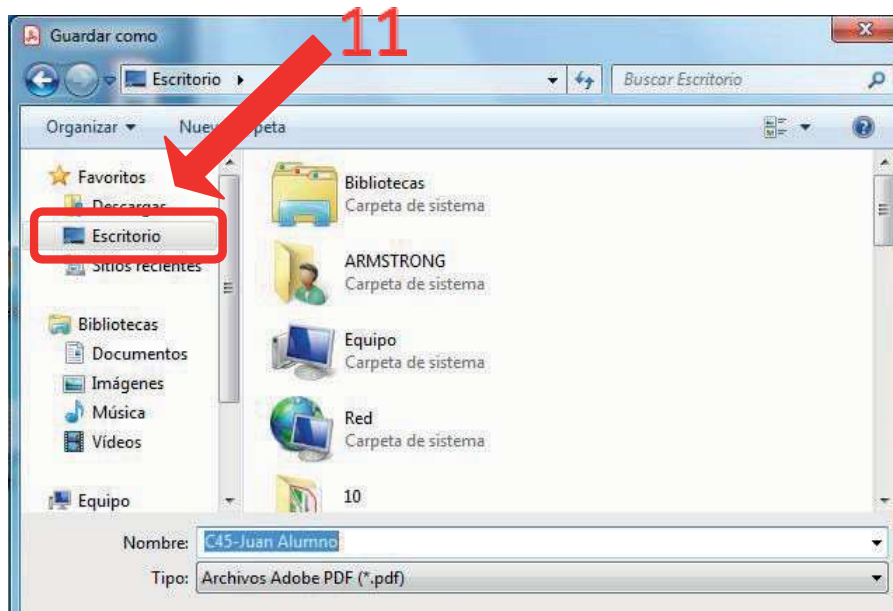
Guardar como

11

Escritorio

Buscar Escritorio

Organizar ▾ Nue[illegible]peta

Favoritos
Descargas
Escritorio
Sitios recientes

Bibliotecas
Documentos
Imágenes
Música
Vídeos

Equipo

Bibliotecas
Carpeta de sistema

ARMSTRONG
Carpeta de sistema

Equipo
Carpeta de sistema

Red
Carpeta de sistema

10

Nombre: C45-Juan Alumno

Tipo: Archivos Adobe PDF (*.pdf)